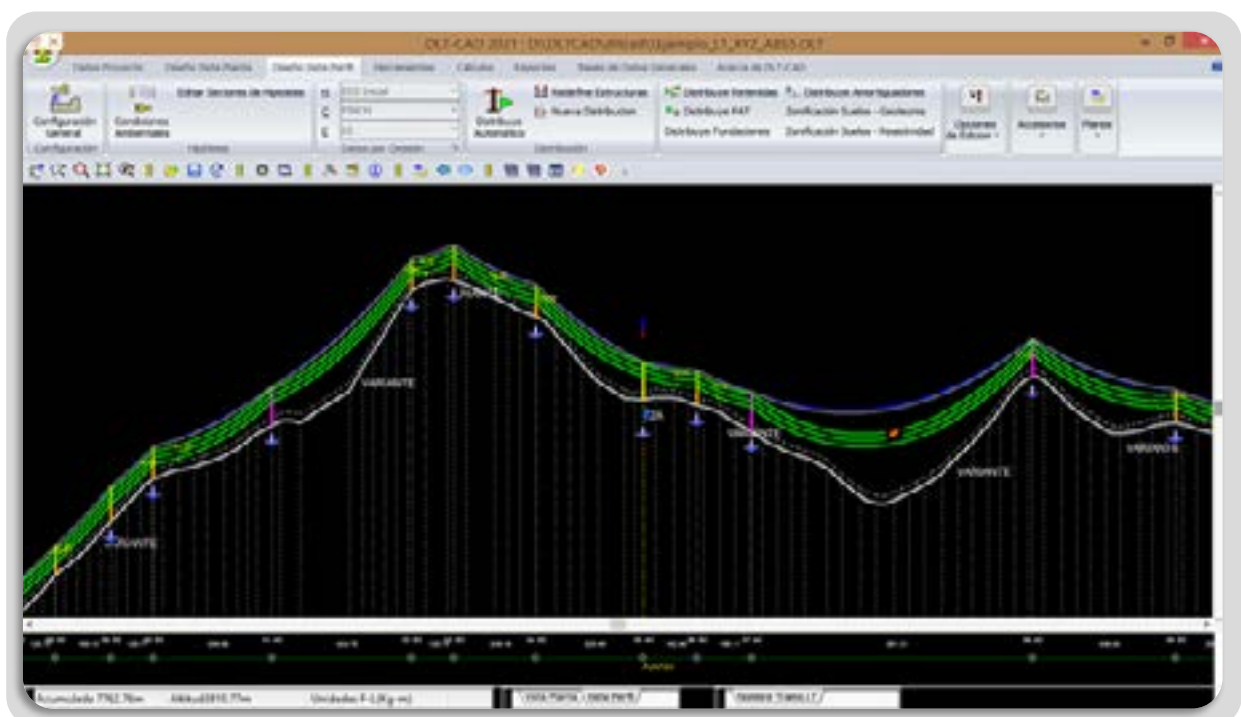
DLT-CAD 2021 - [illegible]

Datos Proyecto | Diseño Vista Planta | Diseño Vista Perfil | Herramientas | Calculo | Reportes | Bases de Datos Generales | Acerca de DLT-CAD

Configuración General
Configuración

Condiciones Ambientales
Editar Secciones de Hipótesis
Hipótesis

Datos por Omisión

Distribuir Automático
Redefinir Estructuras
Nueva Distribución
Distribución

Distribuye Retenidas
Distribuye PAT
Distribuye Fundaciones
Distribuye Amortiguadores
Zonificación Suelos - Geotecnia
Zonificación Suelos - Resistividad

Opciones de Edición
Accesorios
Planos

VARIANTE
VARIANTE
VARIANTE
VARIANTE
VARIANTE
VARIANTE

Acumulado 7962.76m | Altitud 2810.77m | Unidades F-L(Kg-m) | Vista Planta / Vista Perfil | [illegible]